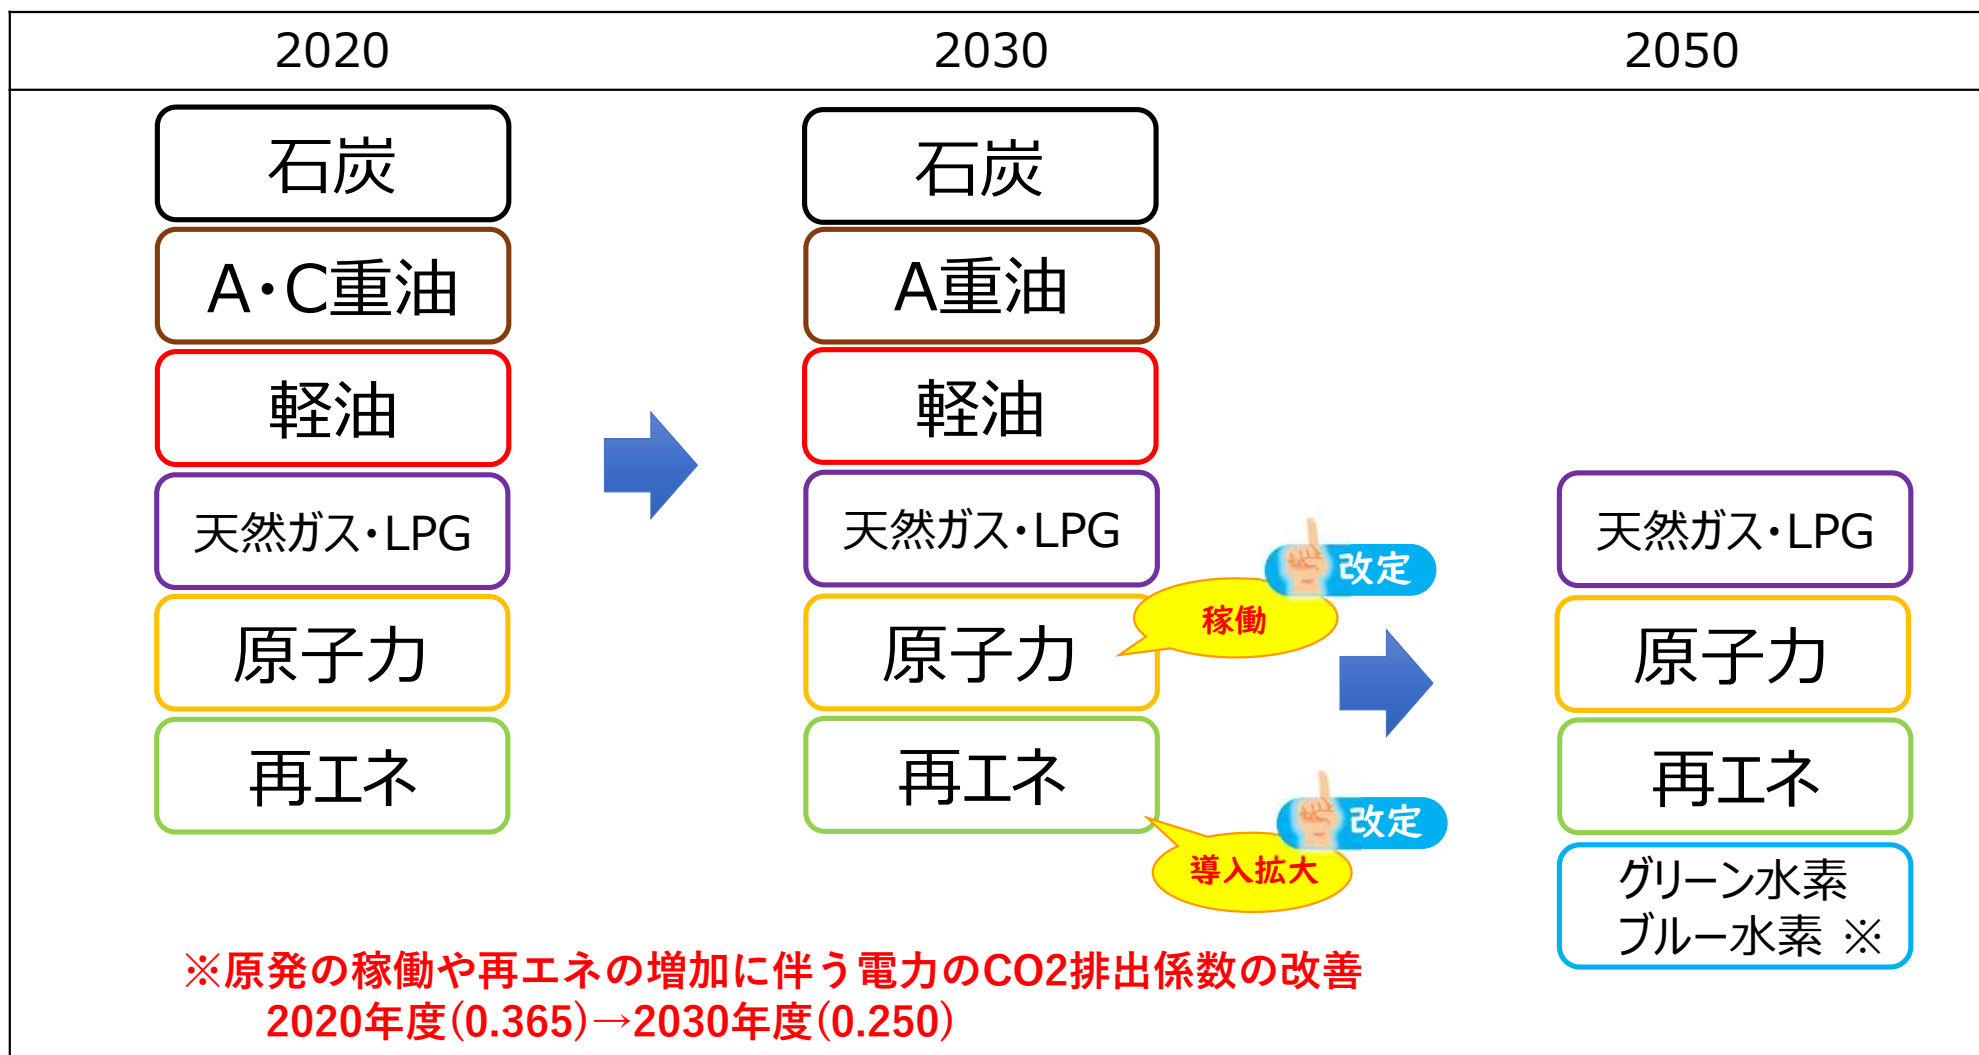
| 2020 | 2030 | 2050 |
|---|---|---|

石炭
A・C重油
軽油
天然ガス・LPG
原子力
再エネ

石炭
A重油
軽油
天然ガス・LPG
原子力
再エネ

改定
稼働
改定
導入拡大

天然ガス・LPG
原子力
再エネ
グリーン水素
ブルー水素 ※

※原発の稼働や再エネの増加に伴う電力のCO2排出係数の改善
2020年度(0.365)→2030年度(0.250)